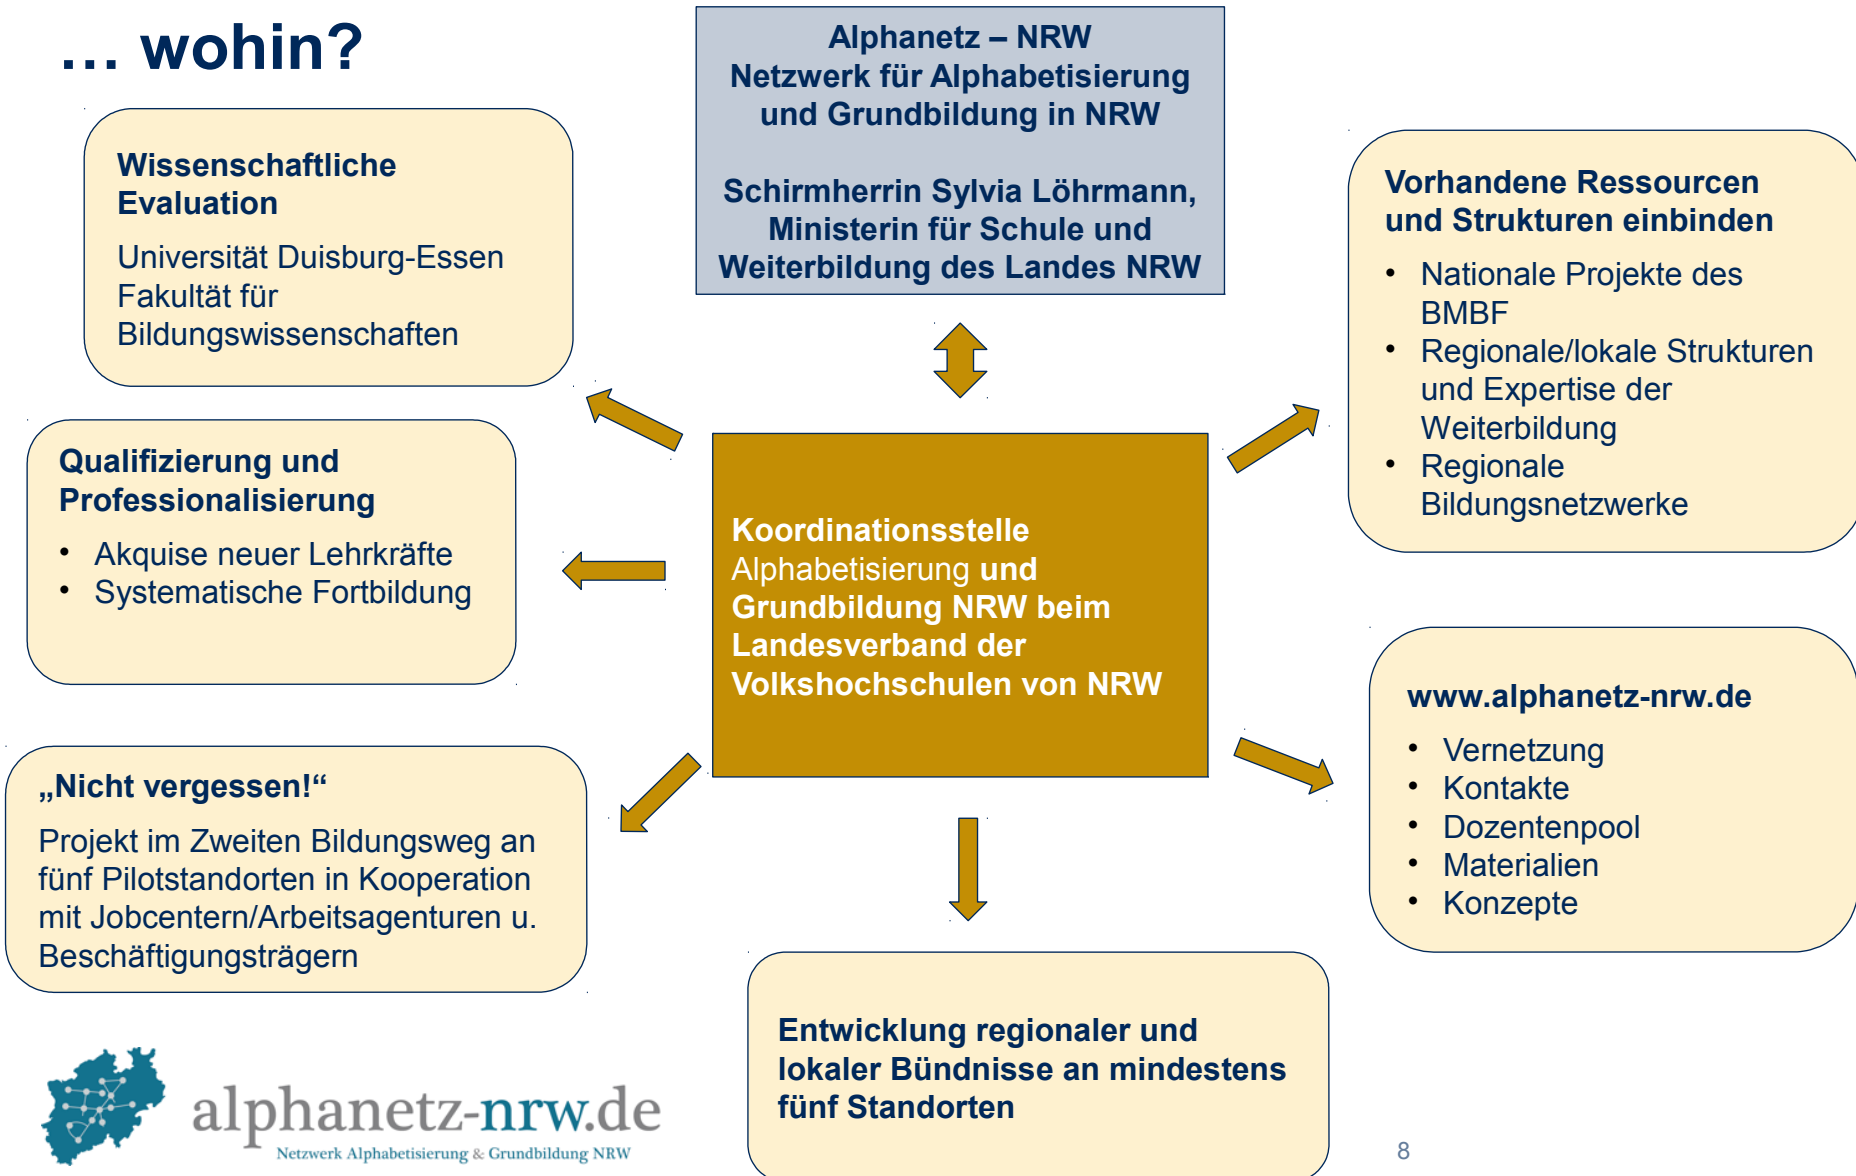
… wohin?

Alphanetz – NRW
Netzwerk für Alphabetisierung und Grundbildung in NRW

Schirmherrin Sylvia Löhrmann, Ministerin für Schule und Weiterbildung des Landes NRW

Wissenschaftliche Evaluation

Universität Duisburg-Essen
Fakultät für Bildungswissenschaften

Vorhandene Ressourcen und Strukturen einbinden

- Nationale Projekte des BMBF
- Regionale/lokale Strukturen und Expertise der Weiterbildung
- Regionale Bildungsnetzwerke

Qualifizierung und Professionalisierung

- Akquise neuer Lehrkräfte
- Systematische Fortbildung

Koordinationsstelle Alphabetisierung und Grundbildung NRW beim Landesverband der Volkshochschulen von NRW

www.alphanetz-nrw.de

- Vernetzung
- Kontakte
- Dozentenpool
- Materialien
- Konzepte

„Nicht vergessen!“

Projekt im Zweiten Bildungsweg an fünf Pilotstandorten in Kooperation mit Jobcentern/Arbeitsagenturen u. Beschäftigungsträgern

Entwicklung regionaler und lokaler Bündnisse an mindestens fünf Standorten

alphanetz-nrw.de
Netzwerk Alphabetisierung & Grundbildung NRW

8